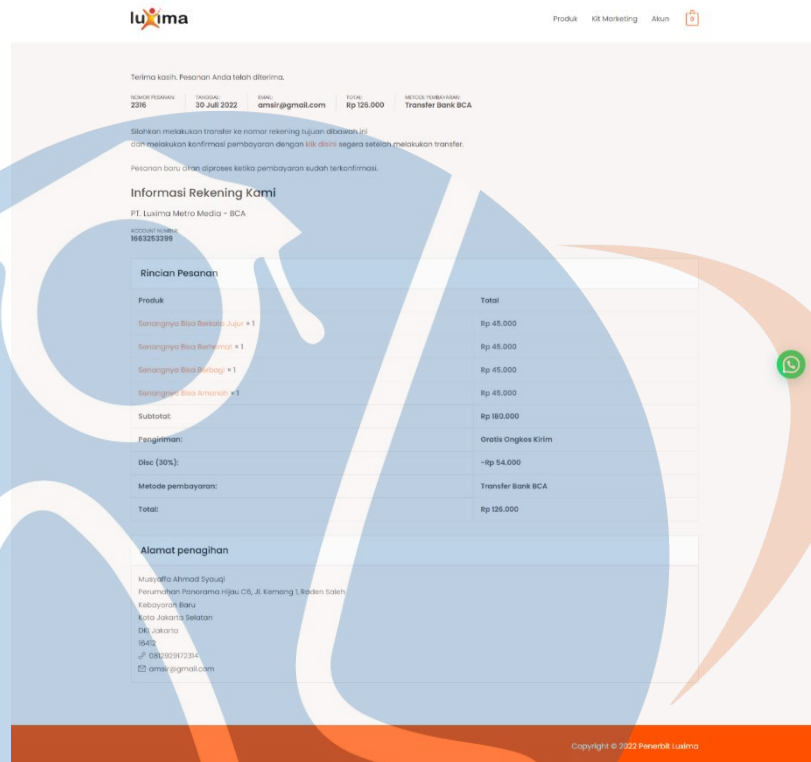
luxima

Produk Kit Marketing Akun 0

Terima kasih. Pesanan Anda telah diterima.

NOMOR PESANAN: 2316
TANGGAL: 30 Juli 2022
EMAIL: amsir@gmail.com
TOTAL: Rp 126.000
METODE PEMBAYARAN: Transfer Bank BCA

Silahkan melakukan transfer ke nomor rekening tujuan dibawah ini dan melakukan konfirmasi pembayaran dengan klik disini segera setelah melakukan transfer.

Pesanan baru akan diproses ketika pembayaran sudah terkonfirmasi.

Informasi Rekening Kami

PT. Luxima Metro Media - BCA

ACCOUNT NUMBER: 1663253399

Rincian Pesanan

| Produk | Total |
|---|---|
| Senangnya Bisa Berkata Jujur × 1 | Rp 45.000 |
| Senangnya Bisa Berteman × 1 | Rp 45.000 |
| Senangnya Bisa Berbagi × 1 | Rp 45.000 |
| Senangnya Bisa Amanah × 1 | Rp 45.000 |
| Subtotal: | Rp 180.000 |
| Pengiriman: | Gratis Ongkos Kirim |
| Disc (30%): | -Rp 54.000 |
| Metode pembayaran: | Transfer Bank BCA |
| Total: | Rp 126.000 |

Alamat penagihan

Musyaffa Ahmad Syauqi
Perumahan Panorama Hijau C6, Jl. Kemang 1, Raden Saleh
Kebayoran Baru
Kota Jakarta Selatan
DKI Jakarta
16412
081290917314
amsir@gmail.com

Copyright © 2022 Penerbit Luxima